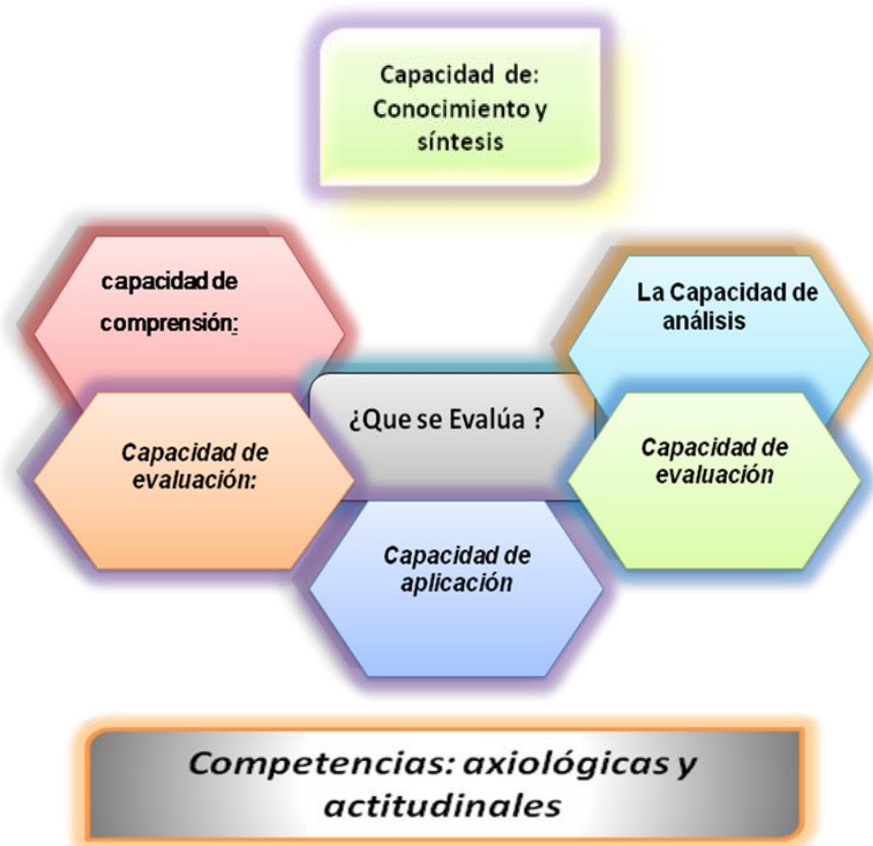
Capacidad de: Conocimiento y síntesis

capacidad de comprensión:

La Capacidad de análisis

¿Que se Evalúa ?

Capacidad de evaluación:

Capacidad de evaluación

Capacidad de aplicación

Competencias: axiológicas y actitudinales